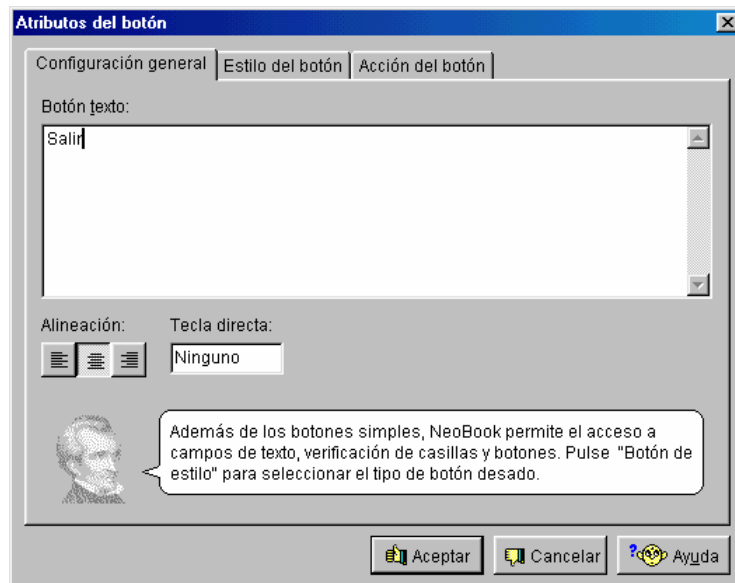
Atributos del botón

Configuración general | Estilo del botón | Acción del botón

Botón texto:

Salir

Alineación:

Tecla directa:

Ninguno

Además de los botones simples, NeoBook permite el acceso a campos de texto, verificación de casillas y botones. Pulse "Botón de estilo" para seleccionar el tipo de botón desado.

Aceptar

Cancelar

Ayuda